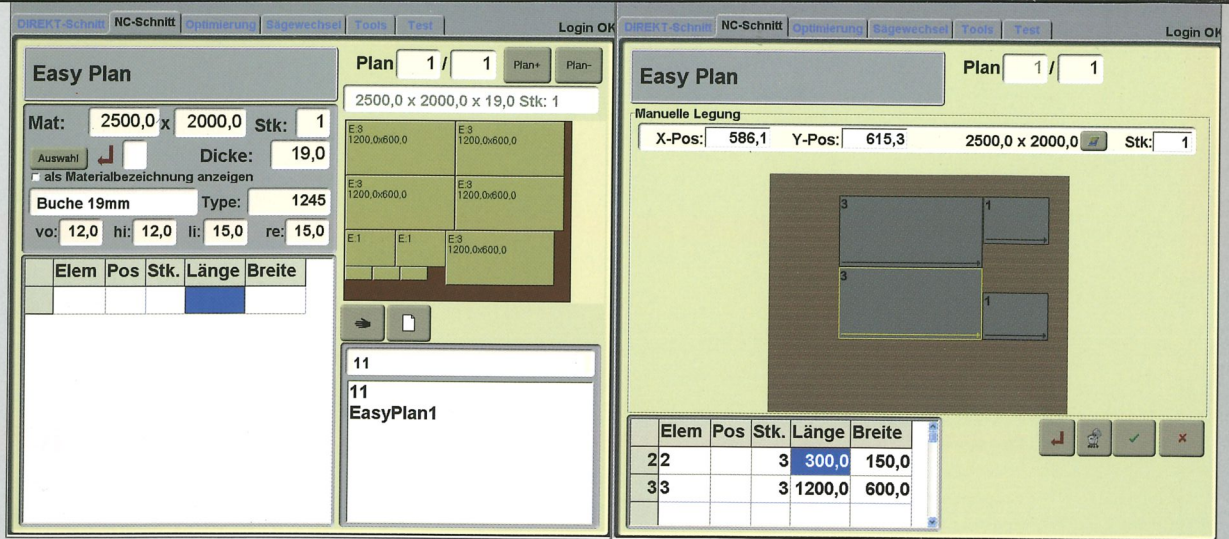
DIREKT-Schnitt NC-Schnitt Optimierung Sägewechsel Tools Test Login OK

Easy Plan

Plan 1 / 1 Plan+ Plan-

2500,0 x 2000,0 x 19,0 Stk: 1

Mat: 2500,0 x 2000,0 Stk: 1

Auswahl Dicke: 19,0

als Materialbezeichnung anzeigen

Buche 19mm Type: 1245

vo: 12,0 hi: 12,0 li: 15,0 re: 15,0

E:3 1200,0x600,0
E:3 1200,0x600,0
E:3 1200,0x600,0
E:3 1200,0x600,0
E:1
E:1
E:3 1200,0x600,0

| | Elem | Pos | Stk. | Länge | Breite |
|---|---|---|---|---|---|
| | | | | | |

11

11
EasyPlan1

DIREKT-Schnitt NC-Schnitt Optimierung Sägewechsel Tools Test Login OK

Easy Plan

Plan 1 / 1

Manuelle Legung

X-Pos: 586,1 Y-Pos: 615,3 2500,0 x 2000,0 Stk: 1

3
1
3
1

| | Elem | Pos | Stk. | Länge | Breite |
|---|---|---|---|---|---|
| 2 | 2 | | 3 | 300,0 | 150,0 |
| 3 | 3 | | 3 | 1200,0 | 600,0 |
| | | | | | |